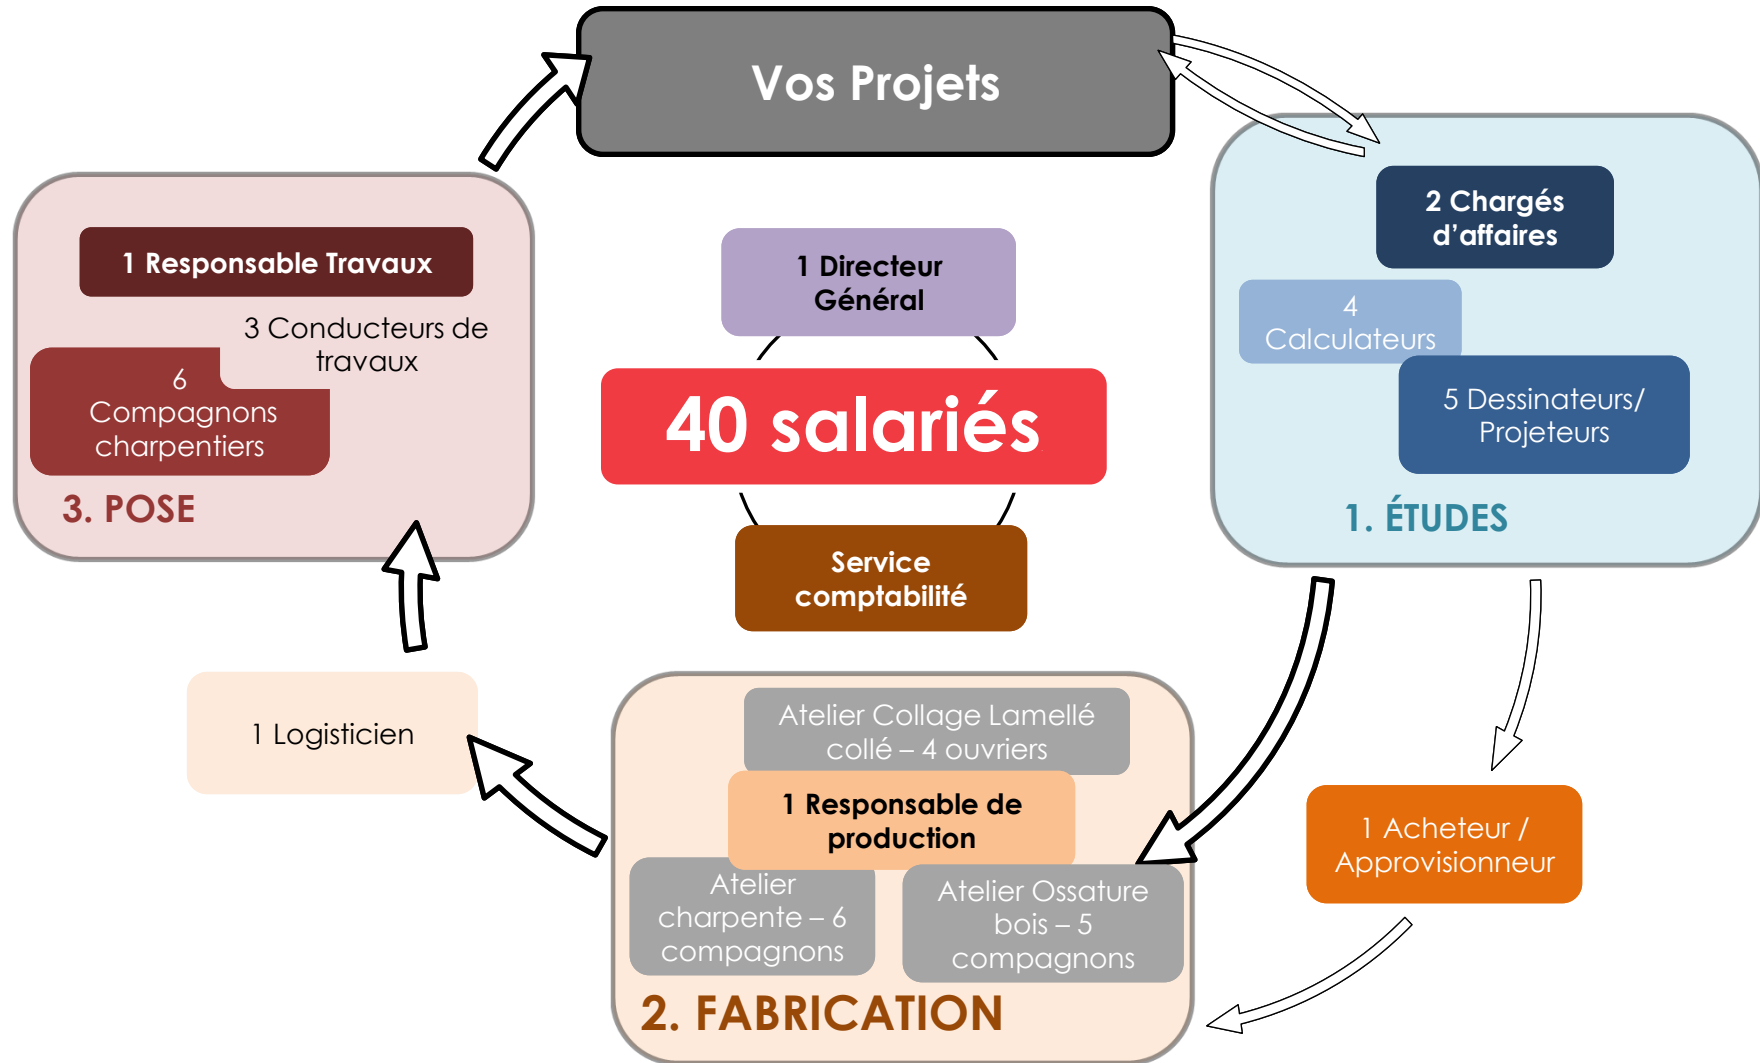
Vos Projets

1 Directeur Général

40 salariés

Service comptabilité

2 Chargés d'affaires

4 Calculateurs

5 Dessinateurs/ Projeteurs

1. ÉTUDES

1 Acheteur / Approvisionneur

Atelier Collage Lamellé collé – 4 ouvriers

1 Responsable de production

Atelier charpente – 6 compagnons

Atelier Ossature bois – 5 compagnons

2. FABRICATION

1 Logisticien

1 Responsable Travaux

3 Conducteurs de travaux

6 Compagnons charpentiers

3. POSE